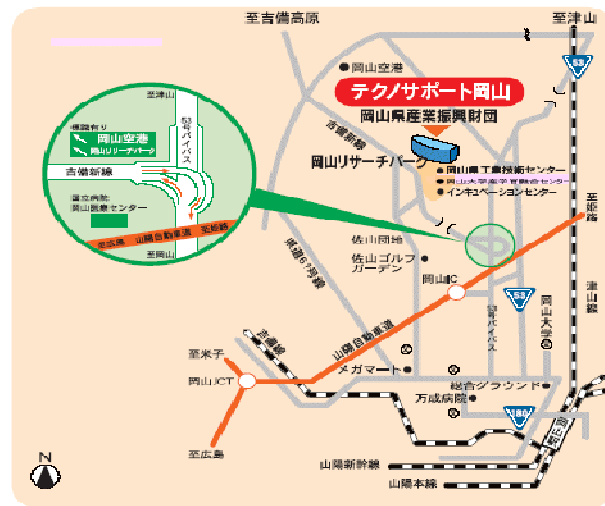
至吉備高原

至津山

53

岡山空港

テクノサポート岡山

岡山県産業振興財団

岡山リサーチパーク

岡山県工業技術センター

岡山大学医学部 倉敷センター

インキュベーションセンター

吉備新線

至津山

岡山空港

岡山リサーチパーク

岡山空港

吉備新線

吉備バイパス

国立病院 岡山医療センター

至広島

山陽自動車道

至総社

至岡山

佐山団地

佐山ゴルフガーデン

岡山IC

県道61号線

山陽自動車道

至姫路

津山線

53

岡山大学

吉備線

至米子

岡山JCT

メガマート

総合グラウンド

万成病院

180

至広島

山陽新幹線

山陽本線

N